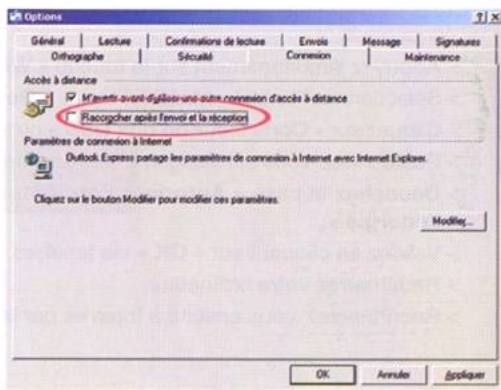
Options

Général | Lecture | Confirmations de lecture | Envois | Message | Signatures
Orthographe | Sécurité | Connexion | Maintenance

Accès à distance

M'avertir avant d'utiliser une autre connexion d'accès à distance

Raccrocher après l'envoi et la réception

Paramètres de connexion à Internet

Outlook Express partage les paramètres de connexion à Internet avec Internet Explorer.

Cliquez sur le bouton Modifier pour modifier ces paramètres.

Modifier...

OK | Annuler | Appliquer